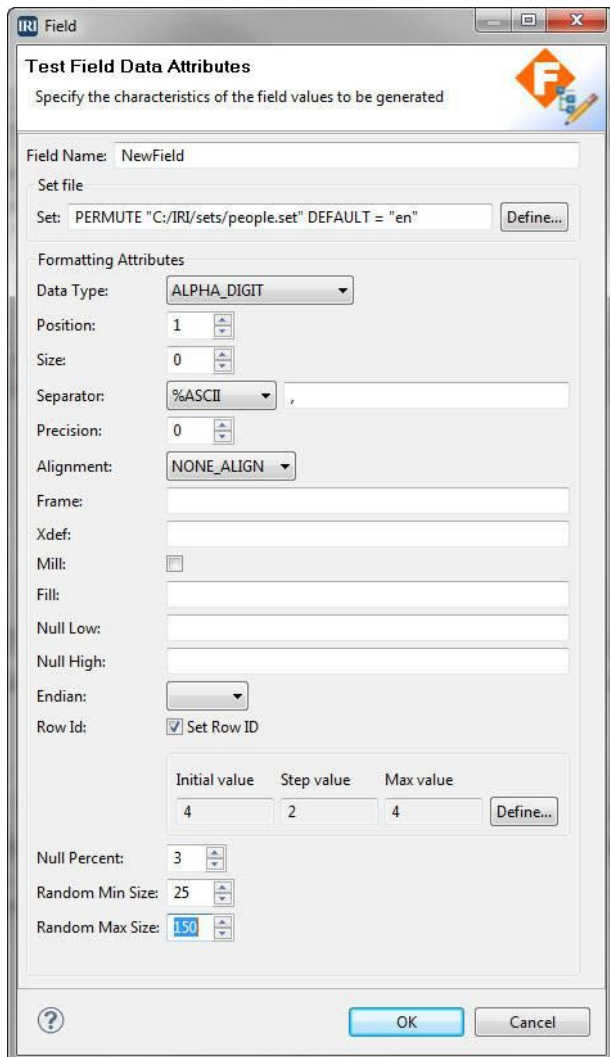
IRI Field

Test Field Data Attributes

Specify the characteristics of the field values to be generated

Field Name: NewField

Set file

Set: PERMUTE "C:/IRI/sets/people.set" DEFAULT = "en" Define...

Formatting Attributes

Data Type: ALPHA_DIGIT

Position: 1

Size: 0

Separator: %ASCII ,

Precision: 0

Alignment: NONE_ALIGN

Frame:

Xdef:

Mill:

Fill:

Null Low:

Null High:

Endian:

Row Id: Set Row ID

| Initial value | Step value | Max value |
|---|---|---|
| 4 | 2 | 4 |

Define...

Null Percent: 3

Random Min Size: 25

Random Max Size: 150

OK Cancel